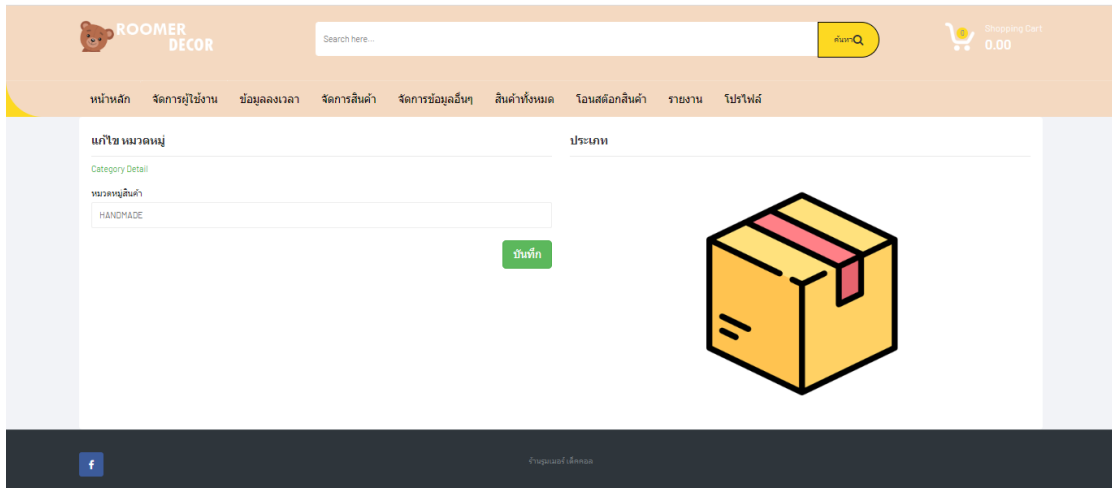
ROOMER DECOR

Search here...

ค้นหา

0

Shopping Cart

0.00

หน้าหลัก จัดการผู้ใช้งาน ข้อมูลลงเวลา จัดการสินค้า จัดการข้อมูลอื่นๆ สินค้าทั้งหมด โอนสต๊อกสินค้า รายงาน โปรไฟล์

แก้ไข หมวดหมู่

Category Detail

หมวดหมู่สินค้า

HANDMADE

บันทึก

ประเภท

f

ร้านรูมเมอร์ เด็คคอร